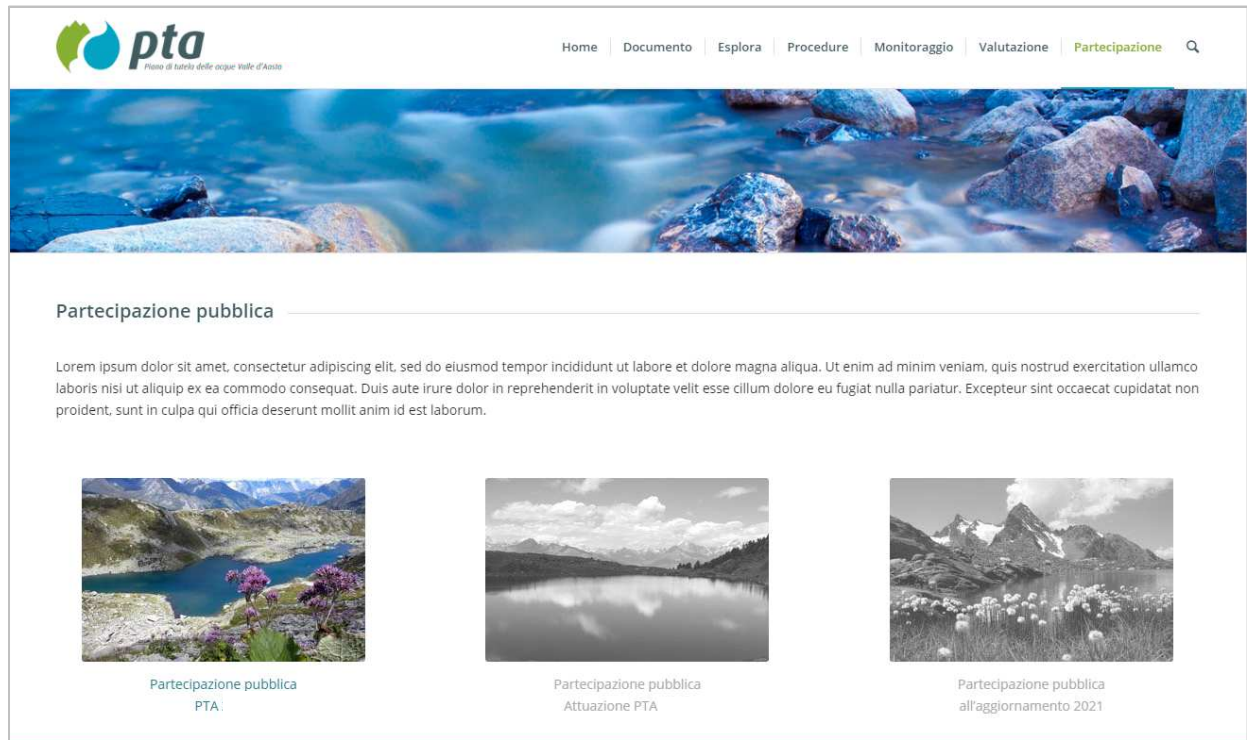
pta
Piano di tutela delle acque Valle d'Aosta

Home | Documento | Esplora | Procedure | Monitoraggio | Valutazione | Partecipazione

Partecipazione pubblica

Lorem ipsum dolor sit amet, consectetur adipiscing elit, sed do eiusmod tempor incididunt ut labore et dolore magna aliqua. Ut enim ad minim veniam, quis nostrud exercitation ullamco laboris nisi ut aliquip ex ea commodo consequat. Duis aute irure dolor in reprehenderit in voluptate velit esse cillum dolore eu fugiat nulla pariatur. Excepteur sint occaecat cupidatat non proident, sunt in culpa qui officia deserunt mollit anim id est laborum.

Partecipazione pubblica
PTA

Partecipazione pubblica
Attuazione PTA

Partecipazione pubblica
all'aggiornamento 2021